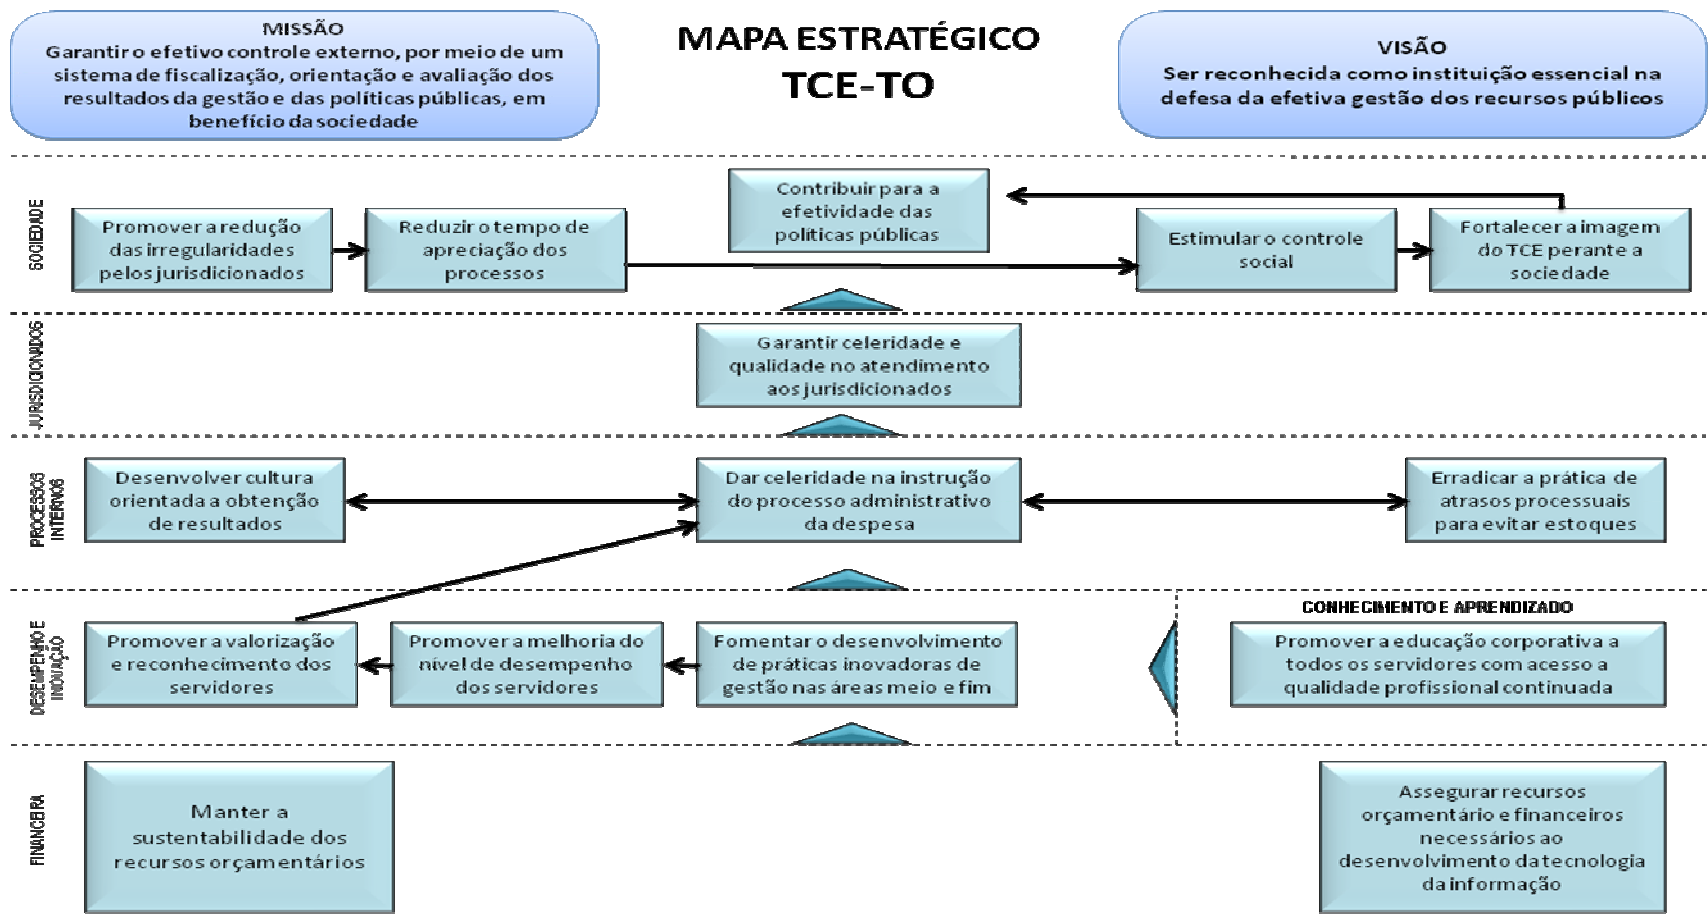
MISSÃO
Garantir o efetivo controle externo, por meio de um sistema de fiscalização, orientação e avaliação dos resultados da gestão e das políticas públicas, em benefício da sociedade

MAPA ESTRATÉGICO
TCE-TO

VISÃO
Ser reconhecida como instituição essencial na defesa da efetiva gestão dos recursos públicos

SOCIEDADE

Contribuir para a efetividade das políticas públicas

Promover a redução das irregularidades pelos jurisdicionados

Reduzir o tempo de apreciação dos processos

Estimular o controle social

Fortalecer a imagem do TCE perante a sociedade

JURISDICIONADOS

Garantir celeridade e qualidade no atendimento aos jurisdicionados

PROCESSOS INTERNOS

Desenvolver cultura orientada a obtenção de resultados

Dar celeridade na instrução do processo administrativo da despesa

Erradicar a prática de atrasos processuais para evitar estoques

DESEMPENHO E INOVAÇÃO

Promover a valorização e reconhecimento dos servidores

Promover a melhoria do nível de desempenho dos servidores

Fomentar o desenvolvimento de práticas inovadoras de gestão nas áreas meio e fim

CONHECIMENTO E APRENDIZADO

Promover a educação corporativa a todos os servidores com acesso a qualidade profissional continuada

FINANCEIRA

Manter a sustentabilidade dos recursos orçamentários

Assegurar recursos orçamentário e financeiros necessários ao desenvolvimento da tecnologia da informação